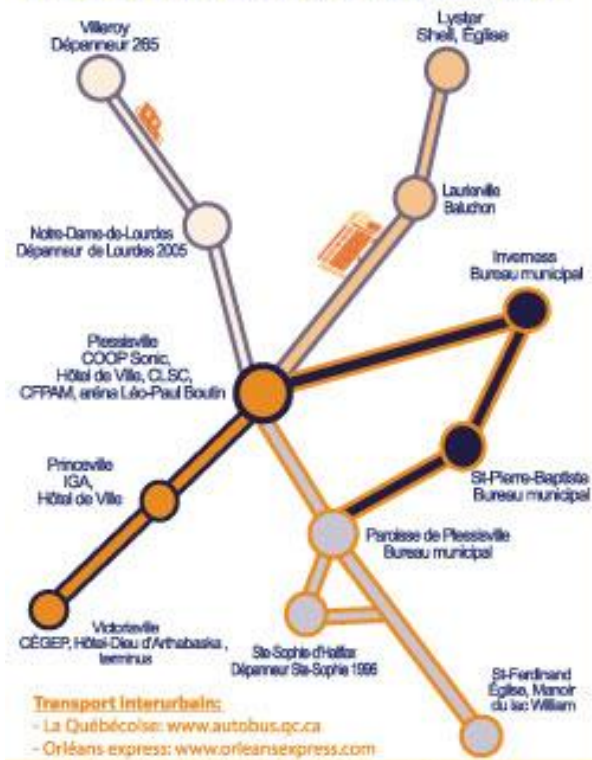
Villeroy
Dépanneur 265

Lyster
Shell, Église

Notre-Dame-de-Lourdes
Dépanneur de Lourdes 2005

Laurierville
Baluchon

Inverness
Bureau municipal

Plessisville
COOP Sonic,
Hôtel de Ville, CLSC,
CFPAM, aréna Léo-Paul Boutin

Princeville
IGA,
Hôtel de Ville

St-Pierre-Baptiste
Bureau municipal

Paroisse de Plessisville
Bureau municipal

Victoriaville
CÉGEP, Hôtel-Dieu d'Arthabaska,
terminus

Ste-Sophie d'Halifax
Dépanneur Ste-Sophie 1996

St-Ferdinand
Église, Manoir
du lac William

Transport interurbain:
- La Québécoise: www.autobus.qc.ca
- Orléans express: www.orleansexpress.com